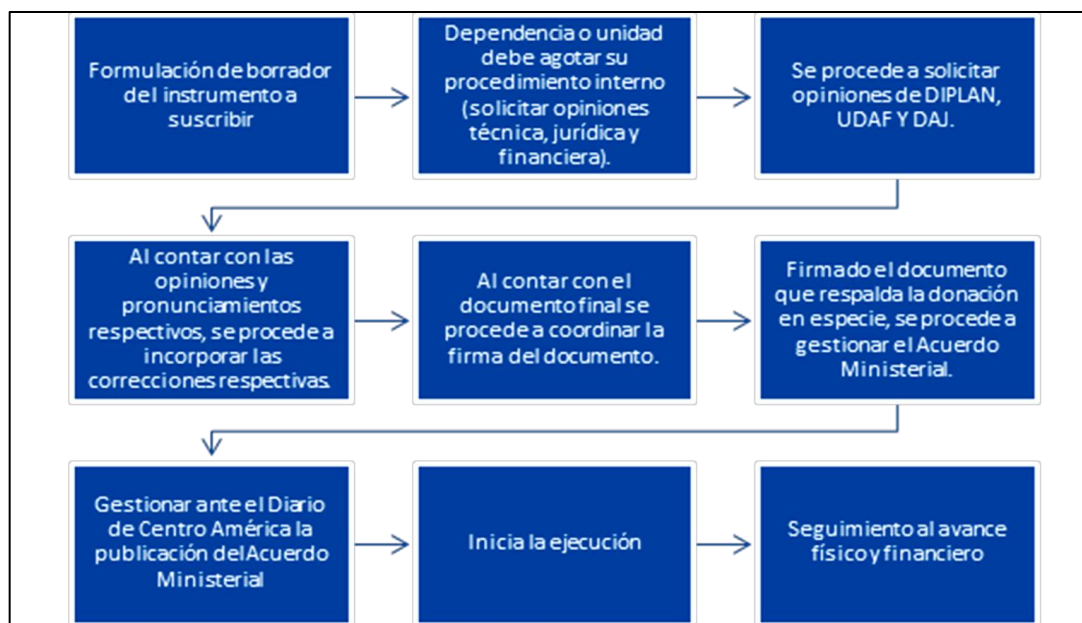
Formulación de borrador del instrumento a suscribir

Dependencia o unidad debe agotar su procedimiento interno (solicitar opiniones técnica, jurídica y financiera).

Se procede a solicitar opiniones de DIPLAN, UDAF Y DAJ.

Al contar con las opiniones y pronunciamientos respectivos, se procede a incorporar las correcciones respectivas.

Al contar con el documento final se procede a coordinar la firma del documento.

Firmado el documento que respalda la donación en especie, se procede a gestionar el Acuerdo Ministerial.

Gestionar ante el Diario de Centro América la publicación del Acuerdo Ministerial

Inicia la ejecución

Seguimiento al avance físico y financiero